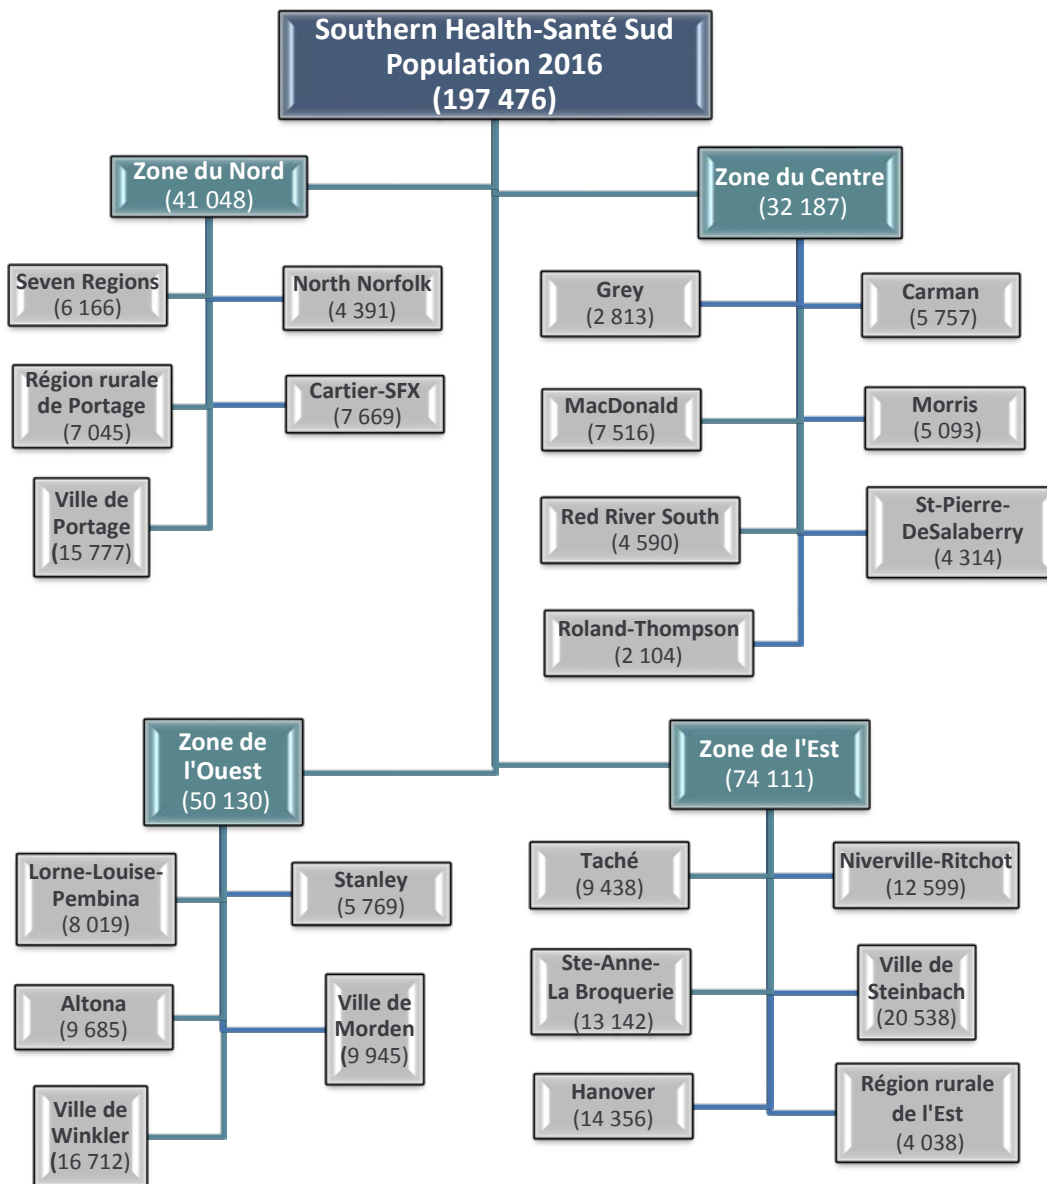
Southern Health-Santé Sud
Population 2016
(197 476)

Zone du Nord
(41 048)

Seven Regions
(6 166)

North Norfolk
(4 391)

Région rurale de Portage
(7 045)

Cartier-SFX
(7 669)

Ville de Portage
(15 777)

Zone du Centre
(32 187)

Grey
(2 813)

Carman
(5 757)

MacDonald
(7 516)

Morris
(5 093)

Red River South
(4 590)

St-Pierre-DeSalaberry
(4 314)

Roland-Thompson
(2 104)

Zone de l'Ouest
(50 130)

Lorne-Louise-Pembina
(8 019)

Stanley
(5 769)

Altona
(9 685)

Ville de Morden
(9 945)

Ville de Winkler
(16 712)

Zone de l'Est
(74 111)

Taché
(9 438)

Niverville-Ritchot
(12 599)

Ste-Anne-La Broquerie
(13 142)

Ville de Steinbach
(20 538)

Hanover
(14 356)

Région rurale de l'Est
(4 038)